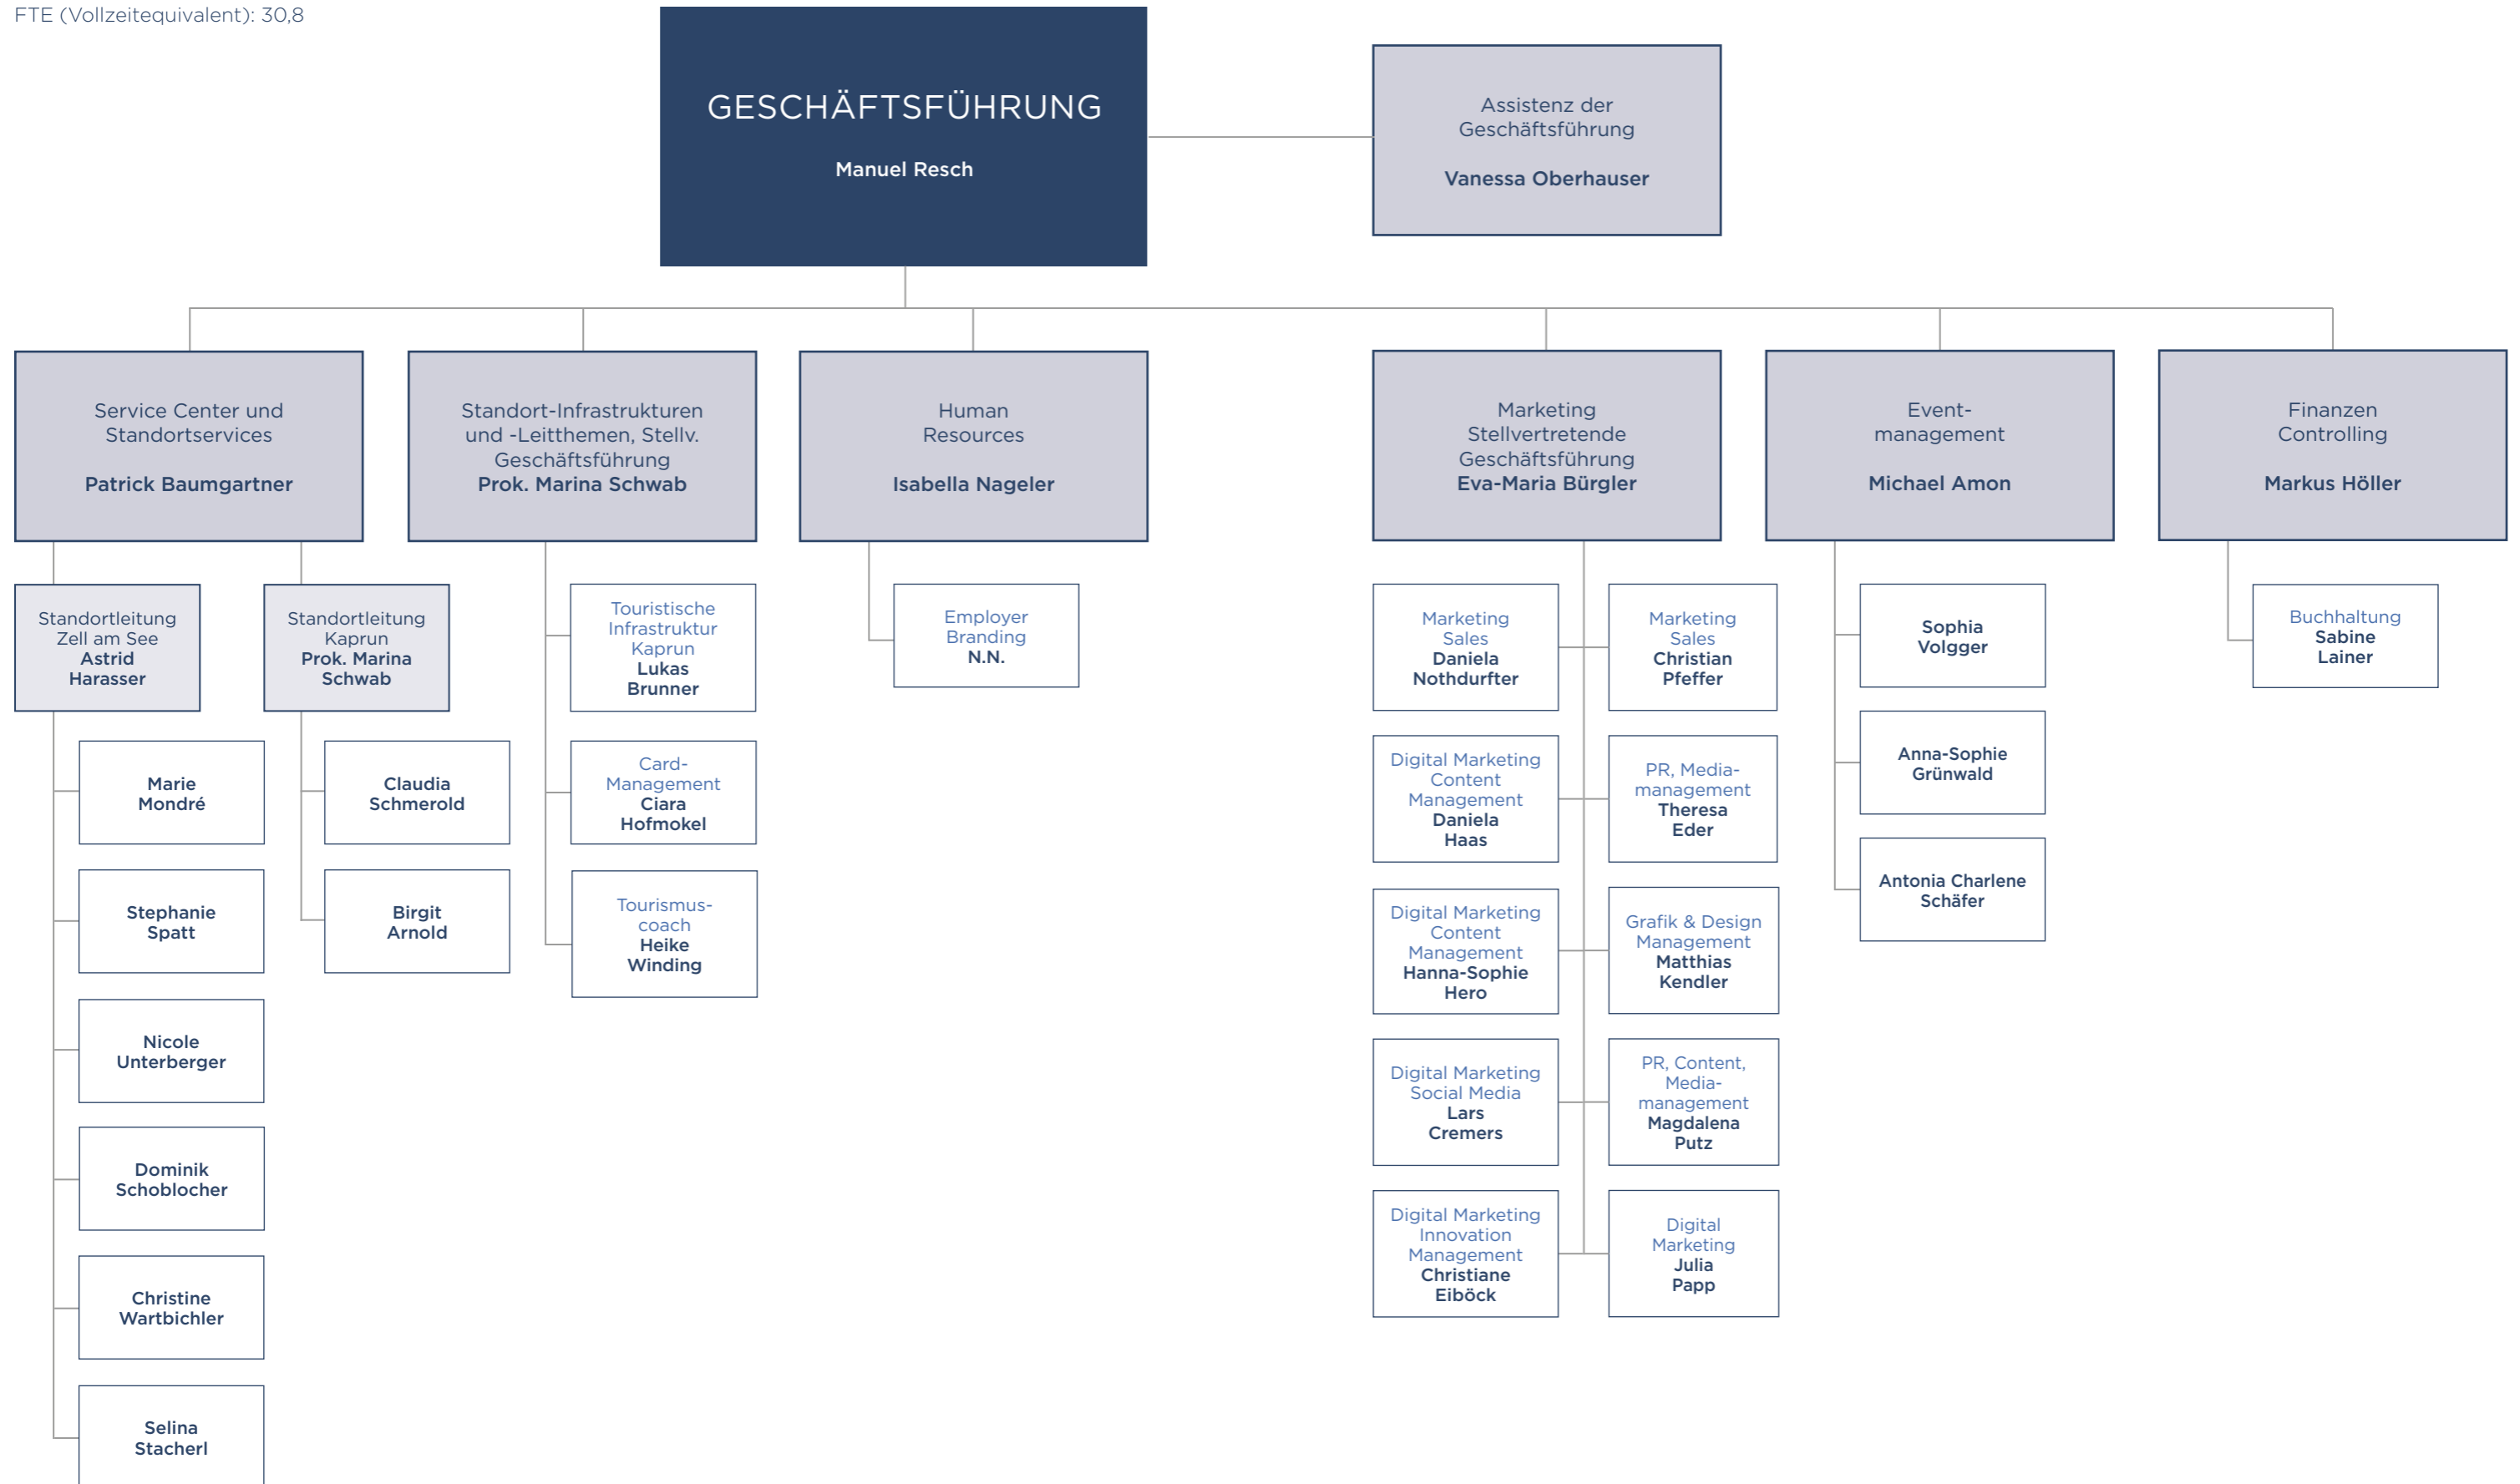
FTE (Vollzeitequivalent): 30,8

GESCHÄFTSFÜHRUNG
Manuel Resch

Assistenz der Geschäftsführung
Vanessa Oberhauser

Service Center und Standortservices
Patrick Baumgartner

Standort-Infrastrukturen und -Leitthemen, Stellv. Geschäftsführung
Prok. Marina Schwab

Human Resources
Isabella Nageler

Marketing Stellvertretende Geschäftsführung
Eva-Maria Bürgler

Event-management
Michael Amon

Finanzen Controlling
Markus Höller

Standortleitung Zell am See
Astrid Harasser

Standortleitung Kaprun
Prok. Marina Schwab

Touristische Infrastruktur Kaprun
Lukas Brunner

Employer Branding
N.N.

Marketing Sales
Daniela Nothdurfter

Marketing Sales
Christian Pfeffer

Sophia Volgger

Buchhaltung
Sabine Lainer

Marie Mondré

Claudia Schmerold

Card-Management
Ciara Hofmokel

Digital Marketing Content Management
Daniela Haas

PR, Media-management
Theresa Eder

Anna-Sophie Grünwald

Stephanie Spatt

Birgit Arnold

Tourismus-coach
Heike Winding

Digital Marketing Content Management
Hanna-Sophie Hero

Grafik & Design Management
Matthias Kendler

Antonia Charlene Schäfer

Nicole Unterberger

Digital Marketing Social Media
Lars Cremers

PR, Content, Media-management
Magdalena Putz

Dominik Schoblocher

Digital Marketing Innovation Management
Christiane Eiböck

Digital Marketing
Julia Papp

Christine Wartbichler

Selina Stacherl